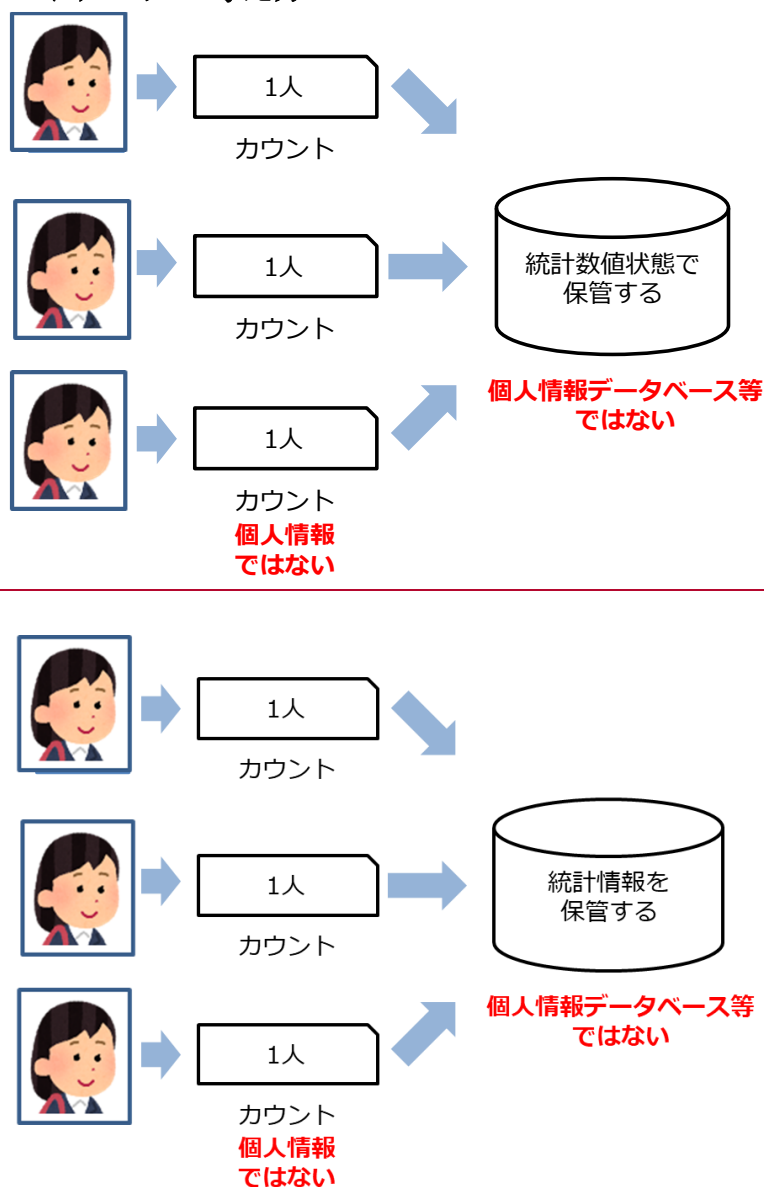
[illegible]

1人

カウント

1人

カウント

統計数値状態で保管する

個人情報データベース等ではない

1人

カウント

個人情報ではない

1人

カウント

1人

カウント

統計情報を保管する

個人情報データベース等ではない

1人

カウント

個人情報ではない